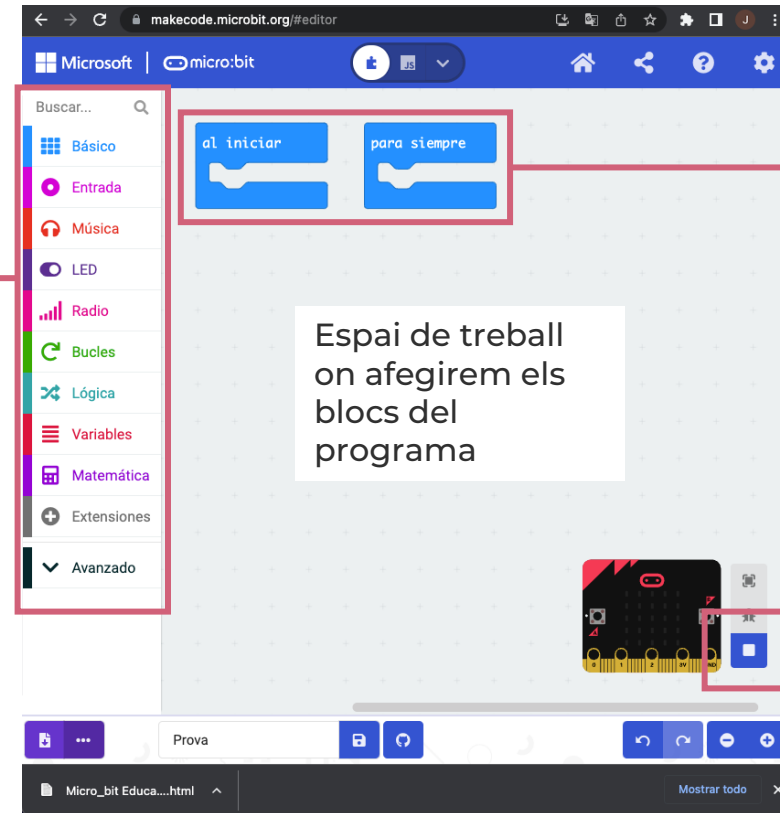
makecode.microbit.org/#editor

Microsoft | micro:bit

JS

Buscar...

Básico
Entrada
Música
LED
Radio
Bucles
Lógica
Variables
Matemática
Extensiones
Avanzado

al iniciar

para siempre

Espai de treball on afegirem els blocs del programa

0 1 2 3V GND

Prova

Micro_bit Educa....html

Mostrar todo